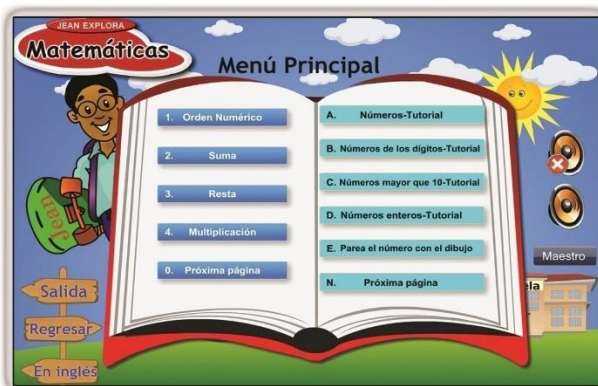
JEAN EXPLORA
Matemáticas

Menú Principal

1. Orden Numérico

2. Suma

3. Resta

4. Multiplicación

0. Próxima página

A. Números-Tutorial

B. Números de los dígitos-Tutorial

C. Números mayor que 10-Tutorial

D. Números enteros-Tutorial

E. Parea el número con el dibujo

N. Próxima página

Jean

Maestro

ela

Salida

Regresar

En inglés